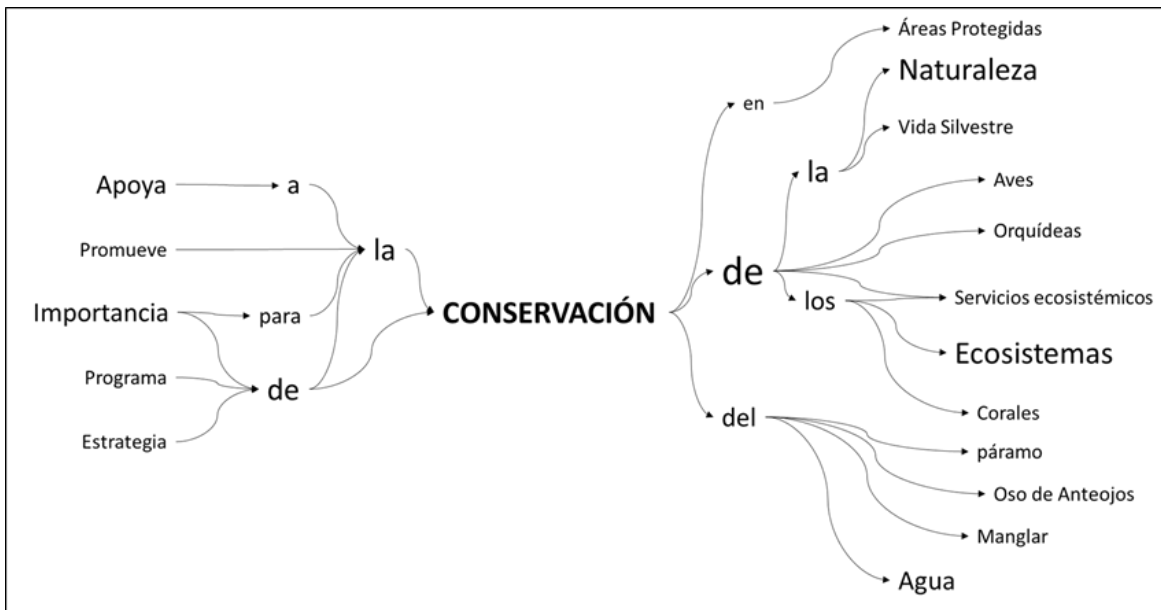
Apoya
a
Promueve
la
Importancia
para
Programa
de
Estrategia
CONSERVACIÓN
en
Áreas Protegidas
Naturaleza
Vida Silvestre
la
de
Aves
Orquídeas
los
Servicios ecosistémicos
Ecosistemas
Corales
del
páramo
Oso de Anteojos
Manglar
Agua